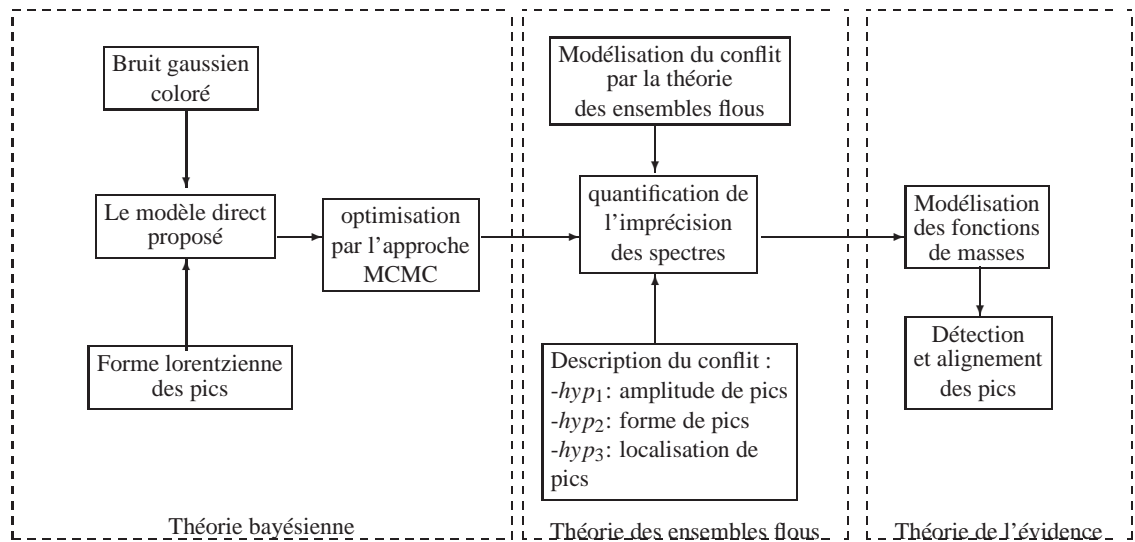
Bruit gaussien coloré

Le modèle direct proposé

Forme lorentzienne des pics

optimisation par l'approche MCMC

Théorie bayésienne

Modélisation du conflit par la théorie des ensembles flous

quantification de l'imprécision des spectres

Description du conflit :
-$hyp_1$: amplitude de pics
-$hyp_2$: forme de pics
-$hyp_3$: localisation de pics

Théorie des ensembles flous

Modélisation des fonctions de masses

Détection et alignement des pics

Théorie de l'évidence